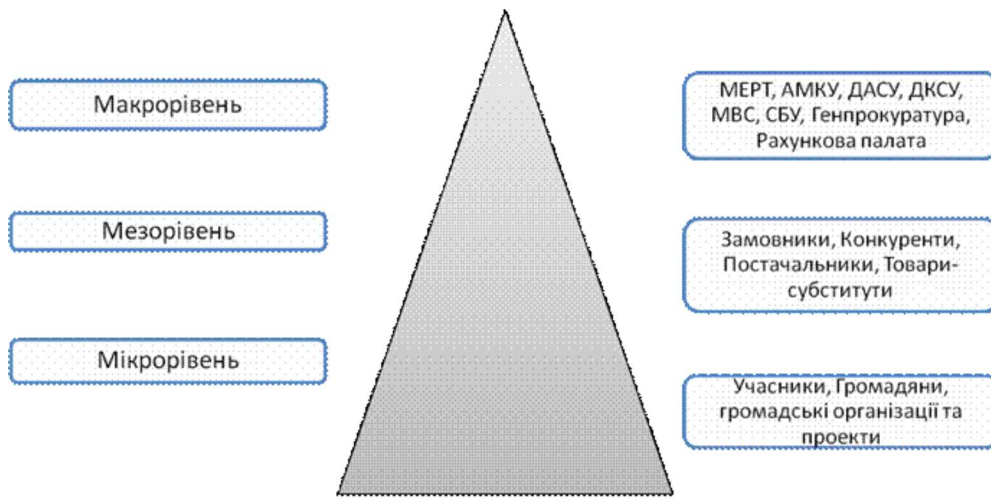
Макрорівень

МЕРТ, АМКУ, ДАСУ, ДКСУ, МВС, СБУ, Генпрокуратура, Рахункова палата

Мезорівень

Замовники, Конкуренти, Постачальники, Товари-субститути

Мікрорівень

Учасники, Громадяни, громадські організації та проекти